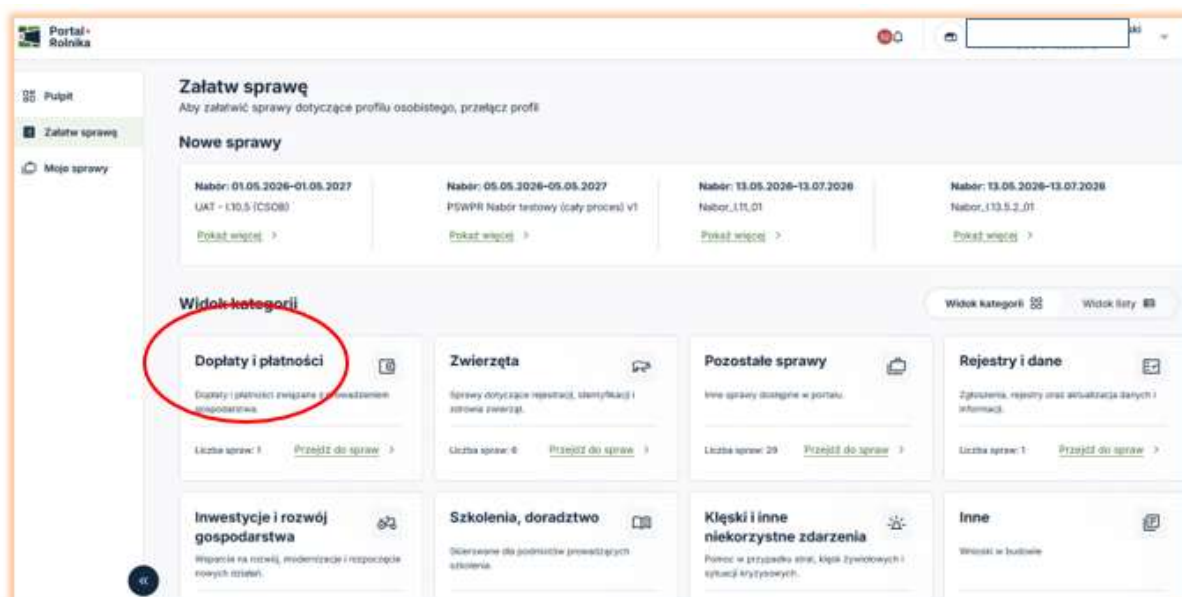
Portal Rolnika

ki

Pulpit
Załatw sprawę
Moje sprawy

Załatw sprawę
Aby załatwić sprawy dotyczące profilu osobistego, przełącz profil

Nowe sprawy

Nabór: 01.05.2026–01.05.2027
UAT - I.10.5 (CSOB)
Pokaż więcej >

Nabór: 05.05.2026–05.05.2027
PSWPR Nabór testowy (cały proces) v1
Pokaż więcej >

Nabór: 13.05.2026–13.07.2026
Nabor_I.11_01
Pokaż więcej >

Nabór: 13.05.2026–13.07.2026
Nabor_I.13.5.2_01
Pokaż więcej >

Widok kategorii

Widok kategorii
Widok listy

Dopłaty i płatności
Dopłaty i płatności związane z prowadzeniem gospodarstwa.
Liczba spraw: 1
Przejdź do spraw >

Zwierzęta
Sprawy dotyczące rejestracji, identyfikacji i zdrowia zwierząt.
Liczba spraw: 6
Przejdź do spraw >

Pozostałe sprawy
Inne sprawy dostępne w portalu.
Liczba spraw: 29
Przejdź do spraw >

Rejestry i dane
Zgłoszenia, rejestry oraz aktualizacja danych i informacji.
Liczba spraw: 1
Przejdź do spraw >

Inwestycje i rozwój gospodarstwa
Wsparcie na rozwój, modernizację i rozpoczęcie nowych działań.

Szkolenia, doradztwo
Skierowane dla podmiotów prowadzących szkolenia.

Klęski i inne niekorzystne zdarzenia
Pomoc w przypadku strat, klęsk żywiołowych i sytuacji kryzysowych.

Inne
Wnioski w budowie

«